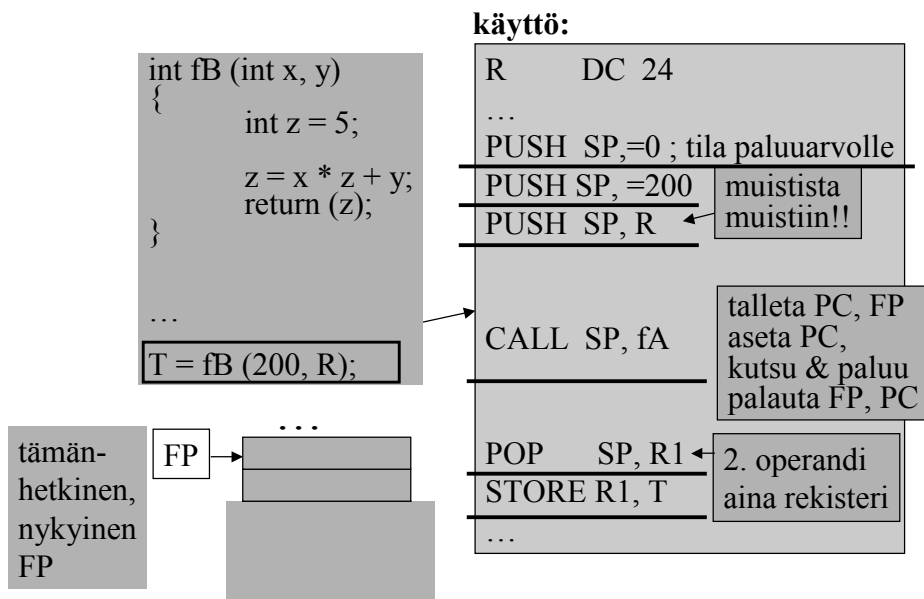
käyttö:

int fB (int x, y)
{
int z = 5;

z = x * z + y;
return (z);
}

…

T = fB (200, R);

R DC 24
…
PUSH SP,=0 ; tila paluuarvolle
PUSH SP, =200
PUSH SP, R

muistista muistiin!!

CALL SP, fA

talleta PC, FP
aseta PC,
kutsu & paluu
palauta FP, PC

POP SP, R1
STORE R1, T
…

2. operandi aina rekisteri

tämänhetkinen, nykyinen FP

FP

…